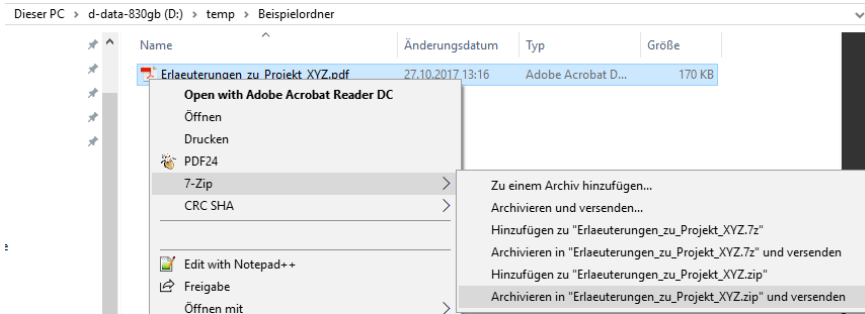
Dieser PC › d-data-830gb (D:) › temp › Beispielordner

| Name | Änderungsdatum | Typ | Größe |
|---|---|---|---|
| Erlaeuterungen_zu_Projekt_XYZ.pdf | 27.10.2017 13:16 | Adobe Acrobat D... | 170 KB |

Open with Adobe Acrobat Reader DC
Öffnen
Drucken
PDF24
7-Zip
CRC SHA
Edit with Notepad++
Freigabe
Öffnen mit

Zu einem Archiv hinzufügen...
Archivieren und versenden...
Hinzufügen zu "Erlaeuterungen_zu_Projekt_XYZ.7z"
Archivieren in "Erlaeuterungen_zu_Projekt_XYZ.7z" und versenden
Hinzufügen zu "Erlaeuterungen_zu_Projekt_XYZ.zip"
Archivieren in "Erlaeuterungen_zu_Projekt_XYZ.zip" und versenden